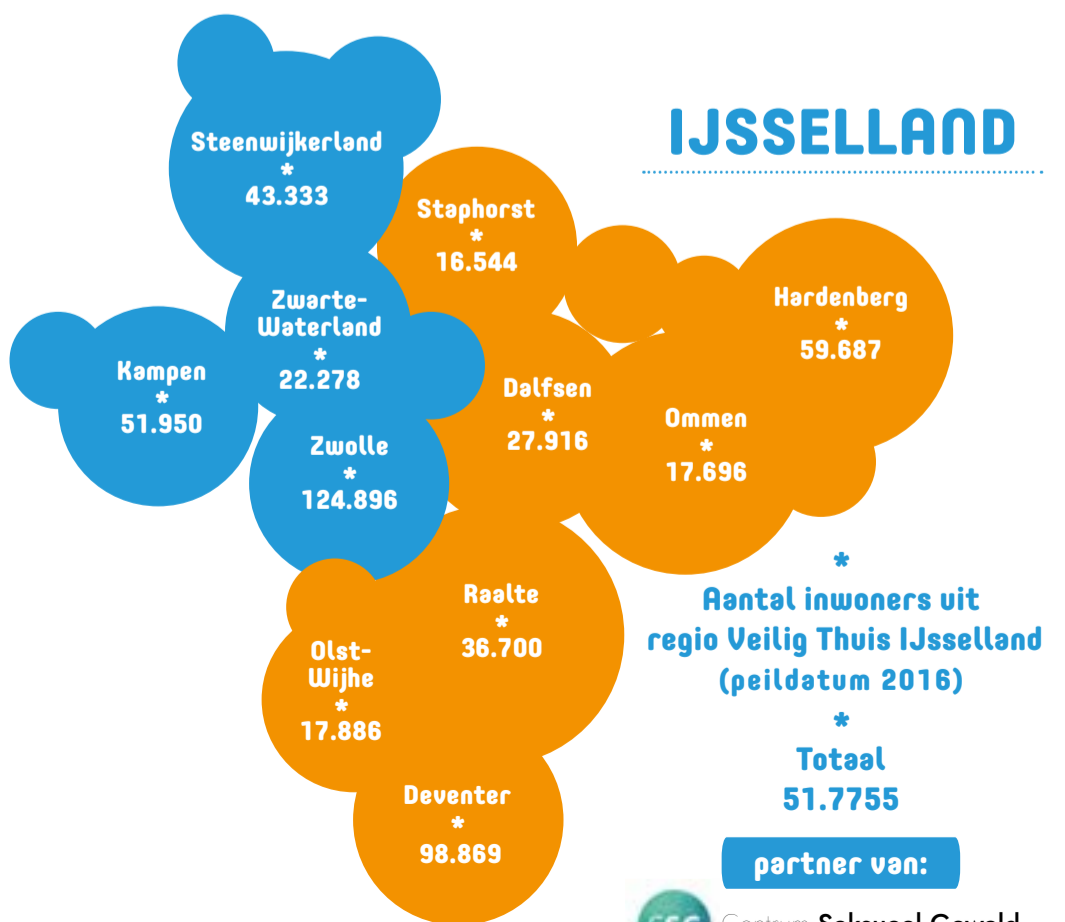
IJSSELLAND

Steenwijkerland
*
43.333

Staphorst
*
16.544

Hardenberg
*
59.687

Zwarte-Waterland
*
22.278

Kampen
*
51.950

Dalfsen
*
27.916

Ommen
*
17.696

Zwolle
*
124.896

Raalte
*
36.700

Olst-Wijhe
*
17.886

Deventer
*
98.869

*
Aantal inwoners uit regio Veilig Thuis IJsselland (peildatum 2016)
*
Totaal
51.7755

partner van:

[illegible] Seksueel Geweld